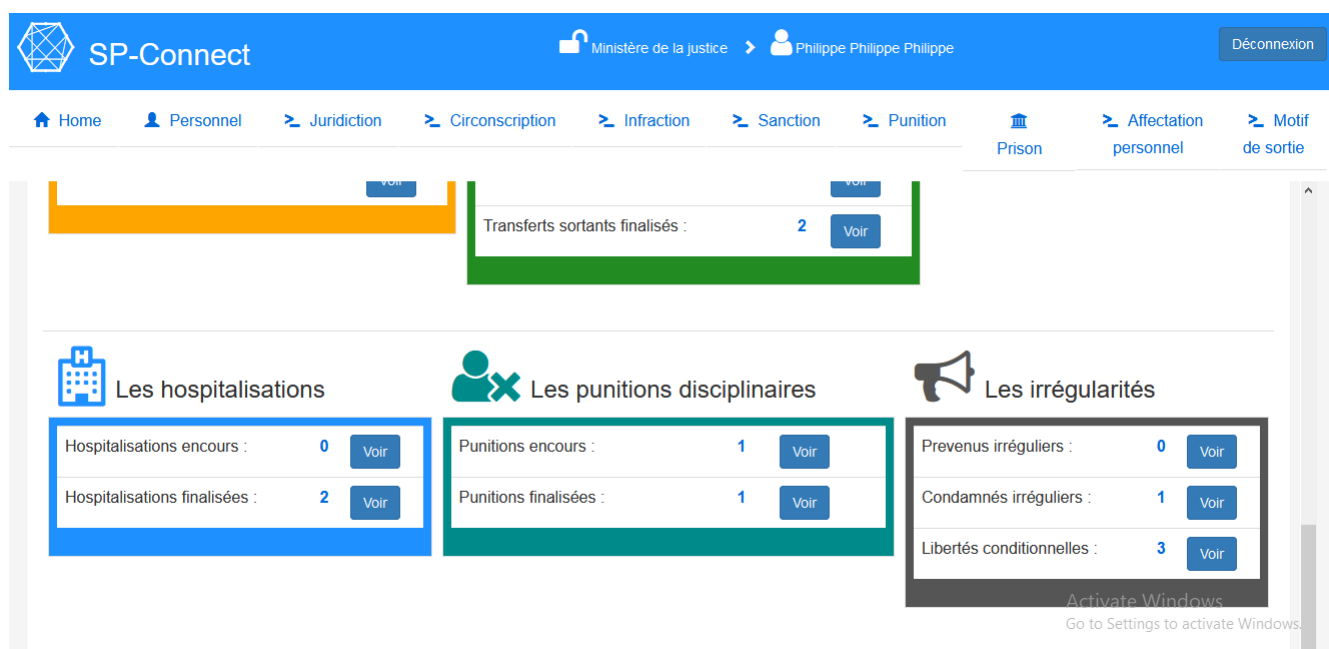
SP-Connect

Ministère de la justice > Philippe Philippe Philippe

Déconnexion

Home Personnel Juridiction Circonscription Infraction Sanction Punition Prison Affectation personnel Motif de sortie

Voir

Voir

Transferts sortants finalisés : 2 Voir

Les hospitalisations

| Hospitalisations encours : | 0 | Voir |
|---|---|---|
| Hospitalisations finalisées : | 2 | Voir |

Les punitions disciplinaires

| Punitions encours : | 1 | Voir |
|---|---|---|
| Punitions finalisées : | 1 | Voir |

Les irrégularités

| Prevenus irréguliers : | 0 | Voir |
|---|---|---|
| Condamnés irréguliers : | 1 | Voir |
| Libertés conditionnelles : | 3 | Voir |

Activate Windows
Go to Settings to activate Windows.